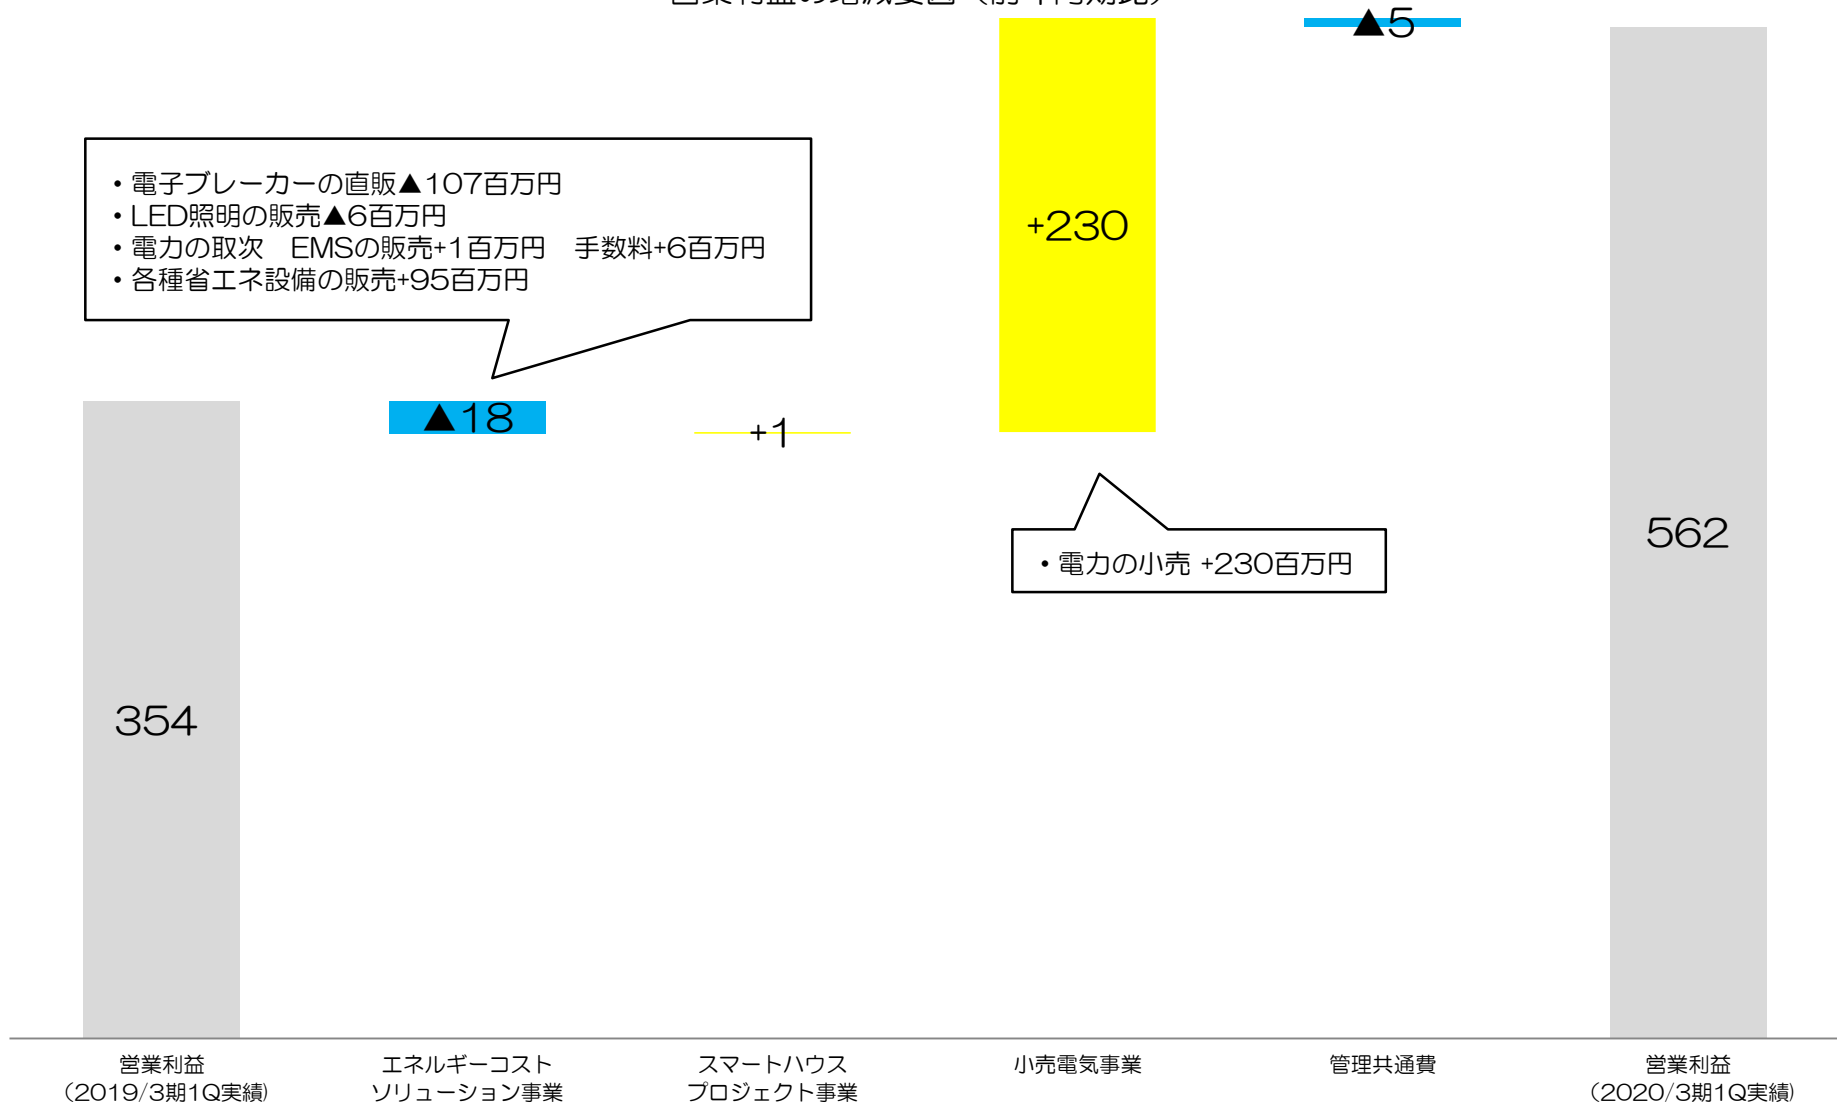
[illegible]

▲5

・電子ブレーカーの直販▲107百万円
・LED照明の販売▲6百万円
・電力の取次　EMSの販売+1百万円　手数料+6百万円
・各種省エネ設備の販売+95百万円

+230

▲18

+1

・電力の小売 +230百万円

354

562

営業利益
(2019/3期1Q実績)

エネルギーコスト
ソリューション事業

スマートハウス
プロジェクト事業

小売電気事業

管理共通費

営業利益
(2020/3期1Q実績)